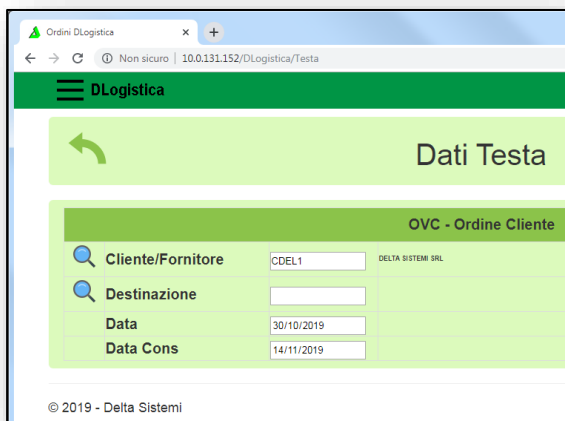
Ordini DLogistica ×

Non sicuro | 10.0.131.152/DLogistica/Testa

DLogistica

Dati Testa

OVC - Ordine Cliente

| | | | |
|---|---|---|---|
| | Cliente/Fornitore | CDEL1 | DELTA SISTEMI SRL |
| | Destinazione | | |
| | Data | 30/10/2019 | |
| | Data Cons | 14/11/2019 | |

© 2019 - Delta Sistemi